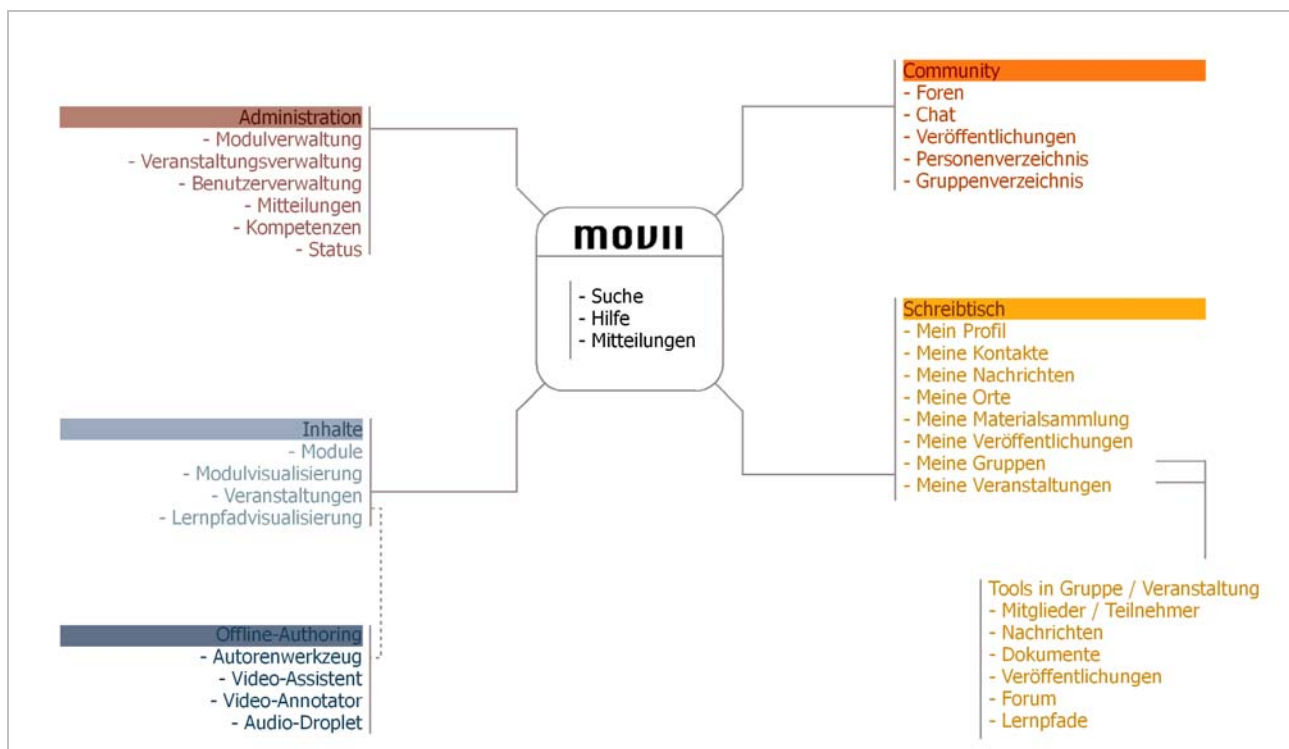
Administration
- Modulverwaltung
- Veranstaltungsverwaltung
- Benutzerverwaltung
- Mitteilungen
- Kompetenzen
- Status

movii
- Suche
- Hilfe
- Mitteilungen

Community
- Foren
- Chat
- Veröffentlichungen
- Personenverzeichnis
- Gruppenverzeichnis

Schreibtisch
- Mein Profil
- Meine Kontakte
- Meine Nachrichten
- Meine Orte
- Meine Materialsammlung
- Meine Veröffentlichungen
- Meine Gruppen
- Meine Veranstaltungen

Inhalte
- Module
- Modulvisualisierung
- Veranstaltungen
- Lernpfadvisualisierung

Offline-Authoring
- Autorenwerkzeug
- Video-Assistent
- Video-Annotator
- Audio-Droplet

Tools in Gruppe / Veranstaltung
- Mitglieder / Teilnehmer
- Nachrichten
- Dokumente
- Veröffentlichungen
- Forum
- Lernpfade